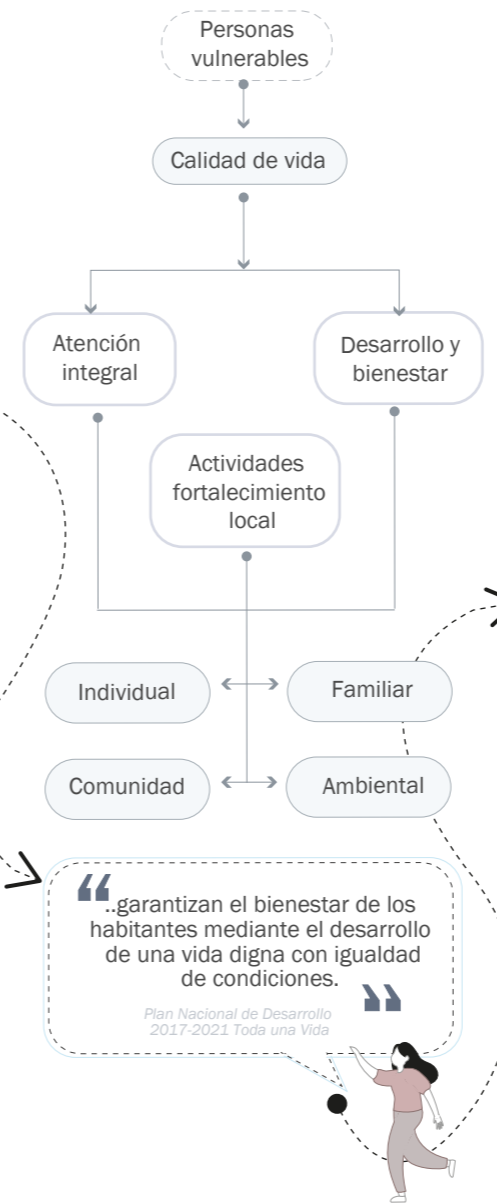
Personas vulnerables

Calidad de vida

Atención integral

Desarrollo y bienestar

Actividades fortalecimiento local

Individual

Familiar

Comunidad

Ambiental

“..garantizan el bienestar de los habitantes mediante el desarrollo de una vida digna con igualdad de condiciones.”

Plan Nacional de Desarrollo 2017-2021 Toda una Vida